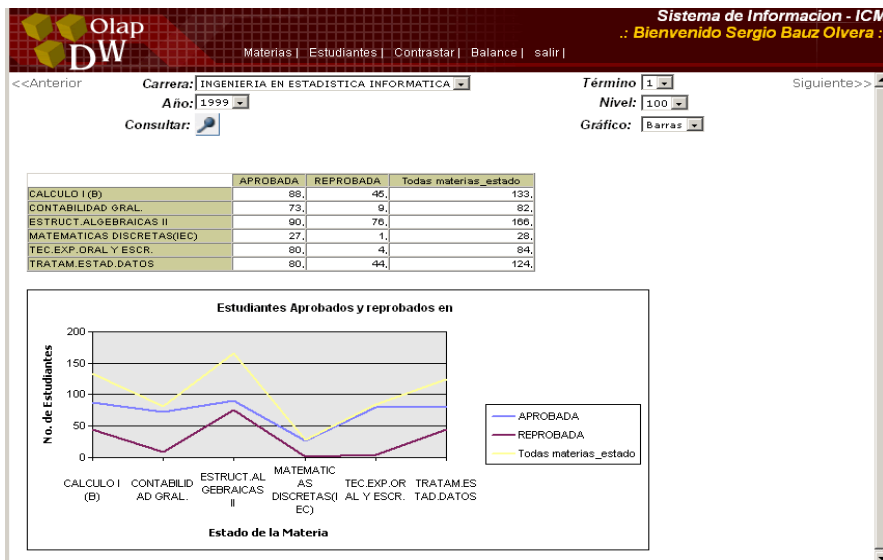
Olap DW

Sistema de Informacion - ICM
.: Bienvenido Sergio Bauz Olvera :

Materias | Estudiantes | Contrastar | Balance | salir |

<<Anterior

Carrera: INGENIERIA EN ESTADISTICA INFORMATICA

Año: 1999

Consultar:

Término 1

Nivel: 100

Gráfico: Barras

Siguiente>>

| | APROBADA | REPROBADA | Todas materias_estado |
|---|---|---|---|
| CALCULO I (B) | 88, | 45, | 133, |
| CONTABILIDAD GRAL. | 73, | 9, | 82, |
| ESTRUCT.ALGEBRAICAS II | 90, | 76, | 166, |
| MATEMATICAS DISCRETAS(IEC) | 27, | 1, | 28, |
| TEC.EXP.ORAL Y ESCR. | 80, | 4, | 84, |
| TRATAM.ESTAD.DATOS | 80, | 44, | 124, |

Estudiantes Aprobados y reprobados en

No. de Estudiantes

200
150
100
50
0

CALCULO I (B)
CONTABILIDAD GRAL.
ESTRUCT.ALGEBRAICAS II
MATEMATICAS DISCRETAS(IEC)
TEC.EXP.ORAL Y ESCR.
TRATAM.ESTAD.DATOS

Estado de la Materia

APROBADA
REPROBADA
Todas materias_estado